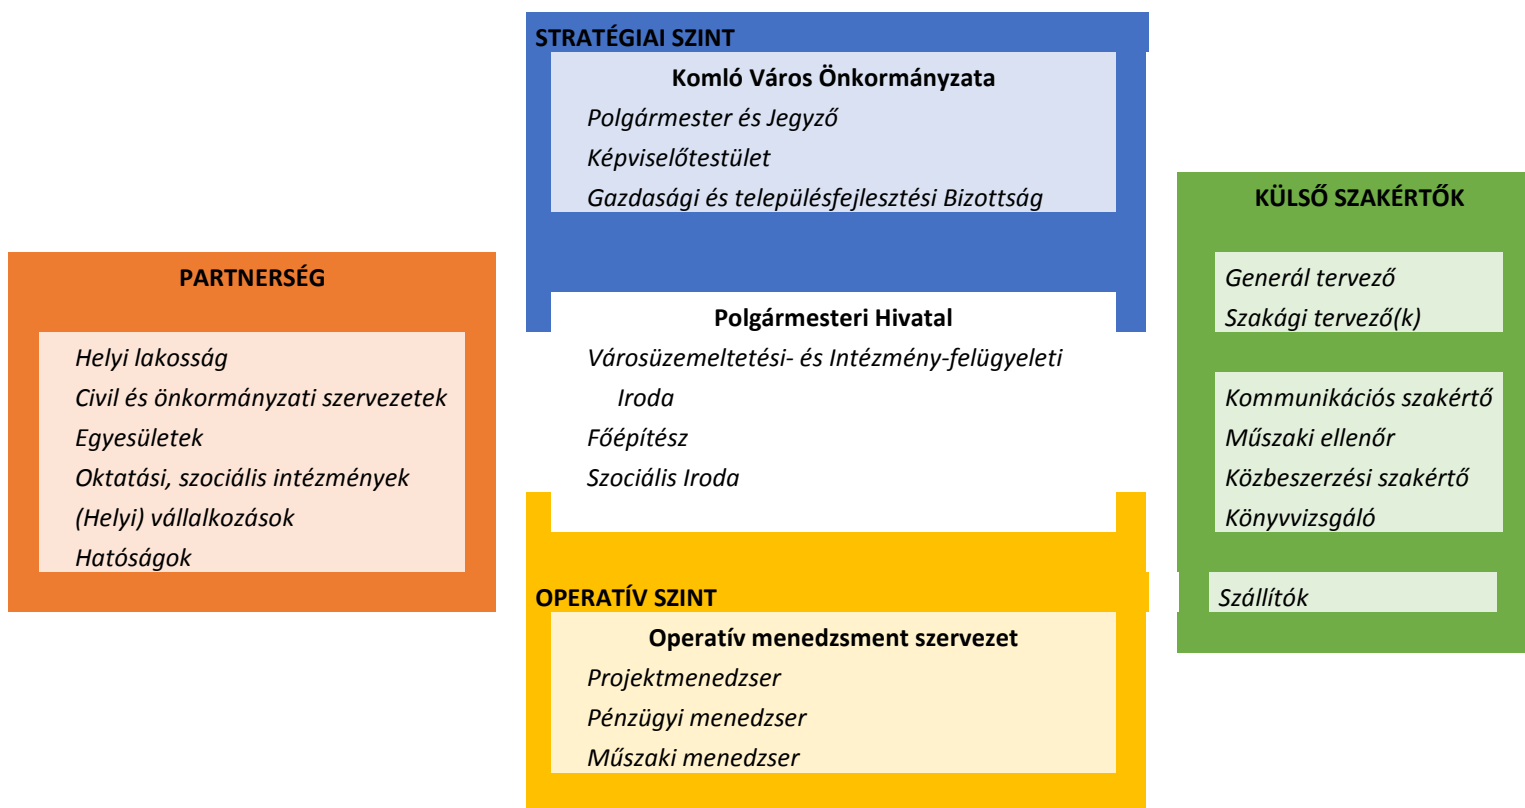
STRATÉGIAI SZINT

Komló Város Önkormányzata

Polgármester és Jegyző

Képviselőtestület

Gazdasági és településfejlesztési Bizottság

PARTNERSÉG

Helyi lakosság

Civil és önkormányzati szervezetek

Egyesületek

Oktatási, szociális intézmények

(Helyi) vállalkozások

Hatóságok

Polgármesteri Hivatal

Városüzemeltetési- és Intézmény-felügyeleti Iroda

Főépítész

Szociális Iroda

KÜLSŐ SZAKÉRTŐK

Generál tervező

Szakági tervező(k)

Kommunikációs szakértő

Műszaki ellenőr

Közbeszerzési szakértő

Könyvvizsgáló

Szállítók

OPERATÍV SZINT

Operatív menedzsment szervezet

Projektmenedzser

Pénzügyi menedzser

Műszaki menedzser